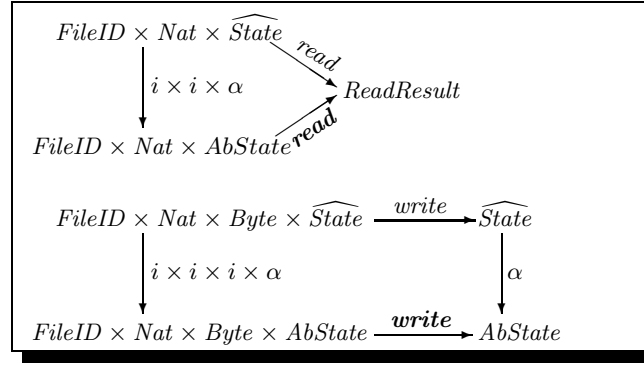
$FileID \times Nat \times \widehat{State}$

$read$

$i \times i \times \alpha$

$ReadResult$

$FileID \times Nat \times AbState$

$\boldsymbol{read}$

$FileID \times Nat \times Byte \times \widehat{State}$

$write$

$\widehat{State}$

$i \times i \times i \times \alpha$

$\alpha$

$FileID \times Nat \times Byte \times AbState$

$\boldsymbol{write}$

$AbState$